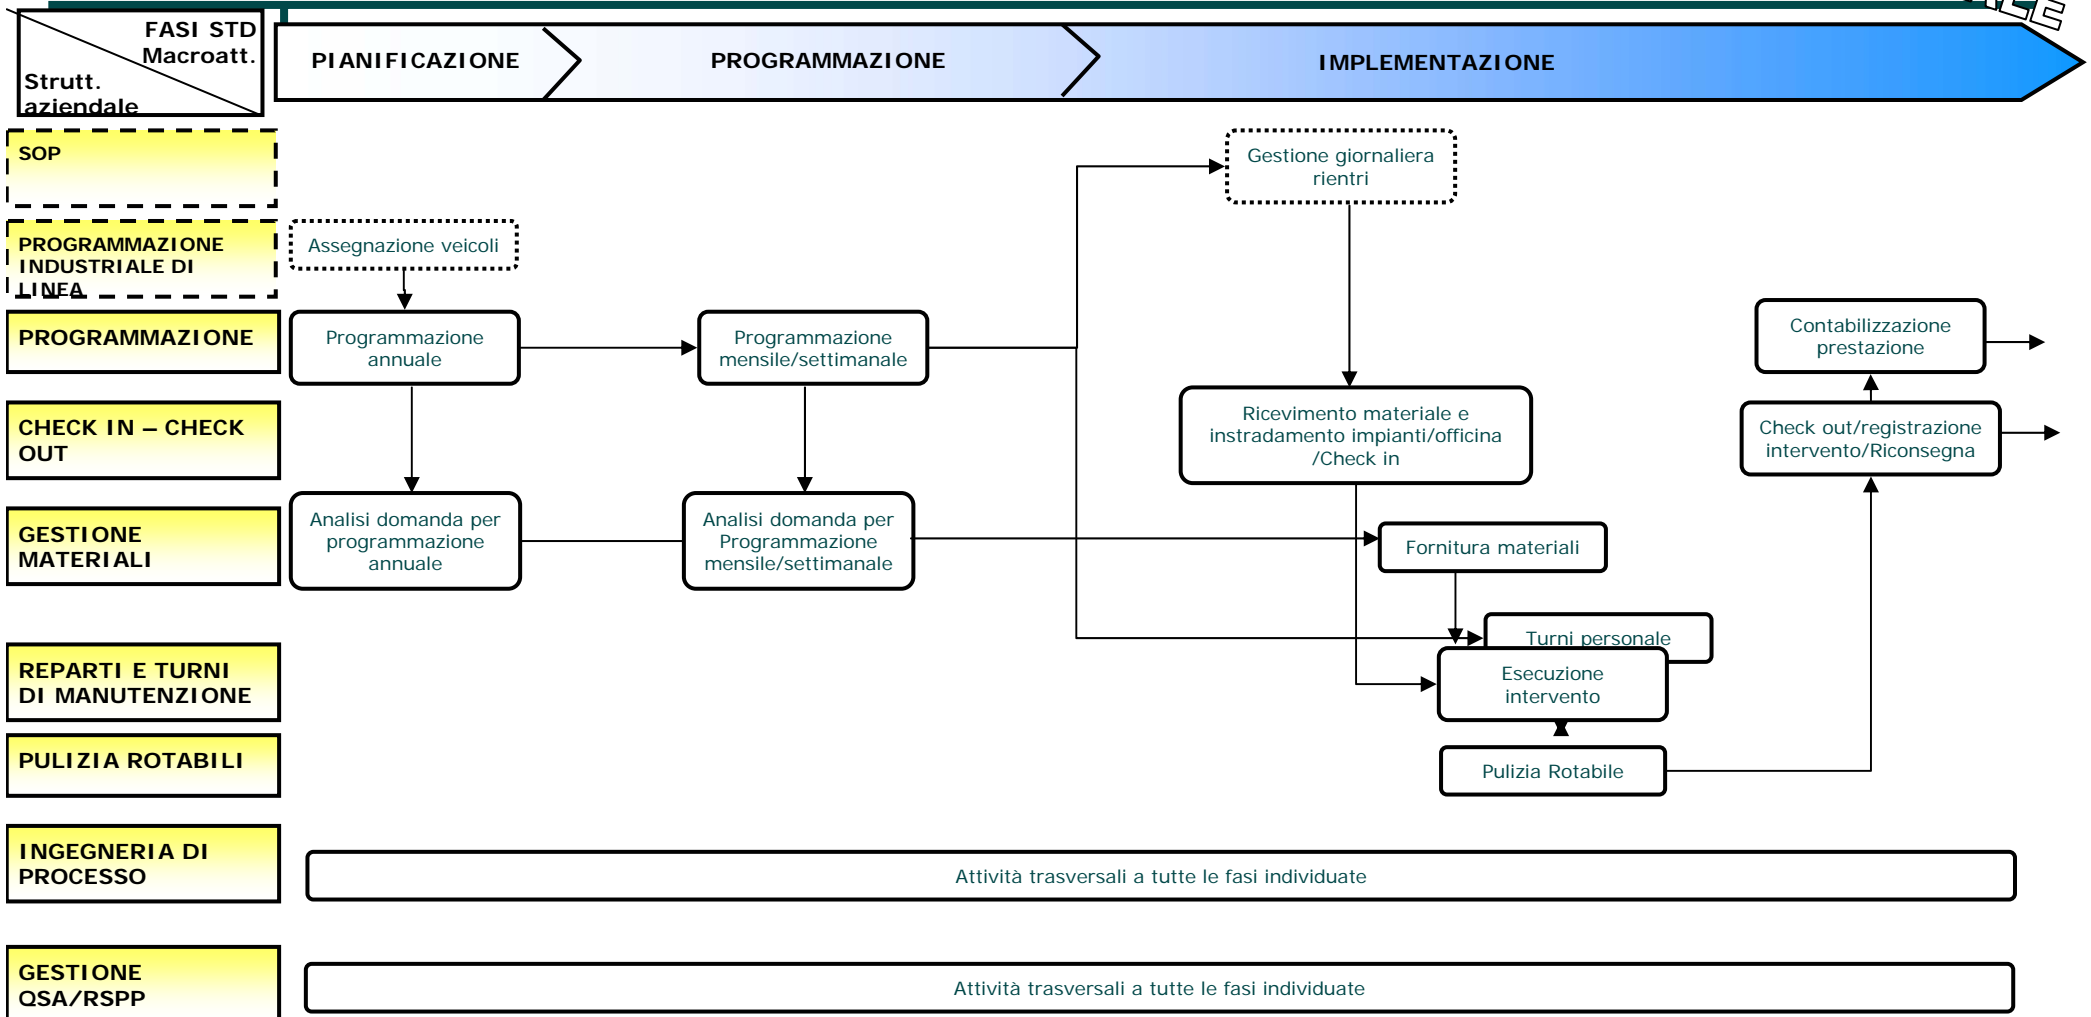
FASI STD Macroatt.
Strutt. aziendale

PIANIFICAZIONE
PROGRAMMAZIONE
IMPLEMENTAZIONE

SOP

PROGRAMMAZIONE INDUSTRIALE DI LINEA

PROGRAMMAZIONE

CHECK IN – CHECK OUT

GESTIONE MATERIALI

REPARTI E TURNI DI MANUTENZIONE

PULIZIA ROTABILI

INGEGNERIA DI PROCESSO

GESTIONE QSA/RSPP

Assegnazione veicoli

Programmazione annuale

Programmazione mensile/settimanale

Analisi domanda per programmazione annuale

Analisi domanda per Programmazione mensile/settimanale

Gestione giornaliera rientri

Ricevimento materiale e instradamento impianti/officina /Check in

Fornitura materiali

Turni personale

Esecuzione intervento

Pulizia Rotabile

Contabilizzazione prestazione

Check out/registrazione intervento/Riconsegna

Attività trasversali a tutte le fasi individuate

Attività trasversali a tutte le fasi individuate